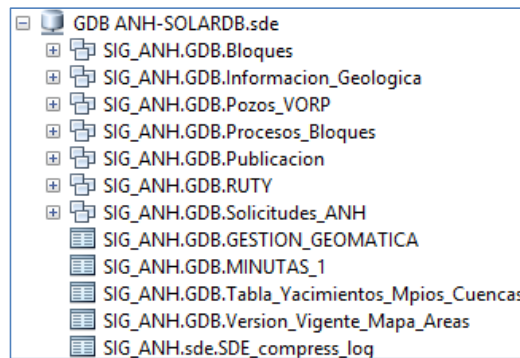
GDB ANH-SOLARDB.sde
SIG_ANH.GDB.Bloques
SIG_ANH.GDB.Informacion_Geologica
SIG_ANH.GDB.Pozos_VORP
SIG_ANH.GDB.Procesos_Bloques
SIG_ANH.GDB.Publicacion
SIG_ANH.GDB.RUTY
SIG_ANH.GDB.Solicitudes_ANH
SIG_ANH.GDB.GESTION_GEOMATICA
SIG_ANH.GDB.MINUTAS_1
SIG_ANH.GDB.Tabla_Yacimientos_Mpios_Cuencas
SIG_ANH.GDB.Version_Vigente_Mapa_Areas
SIG_ANH.sde.SDE_compress_log